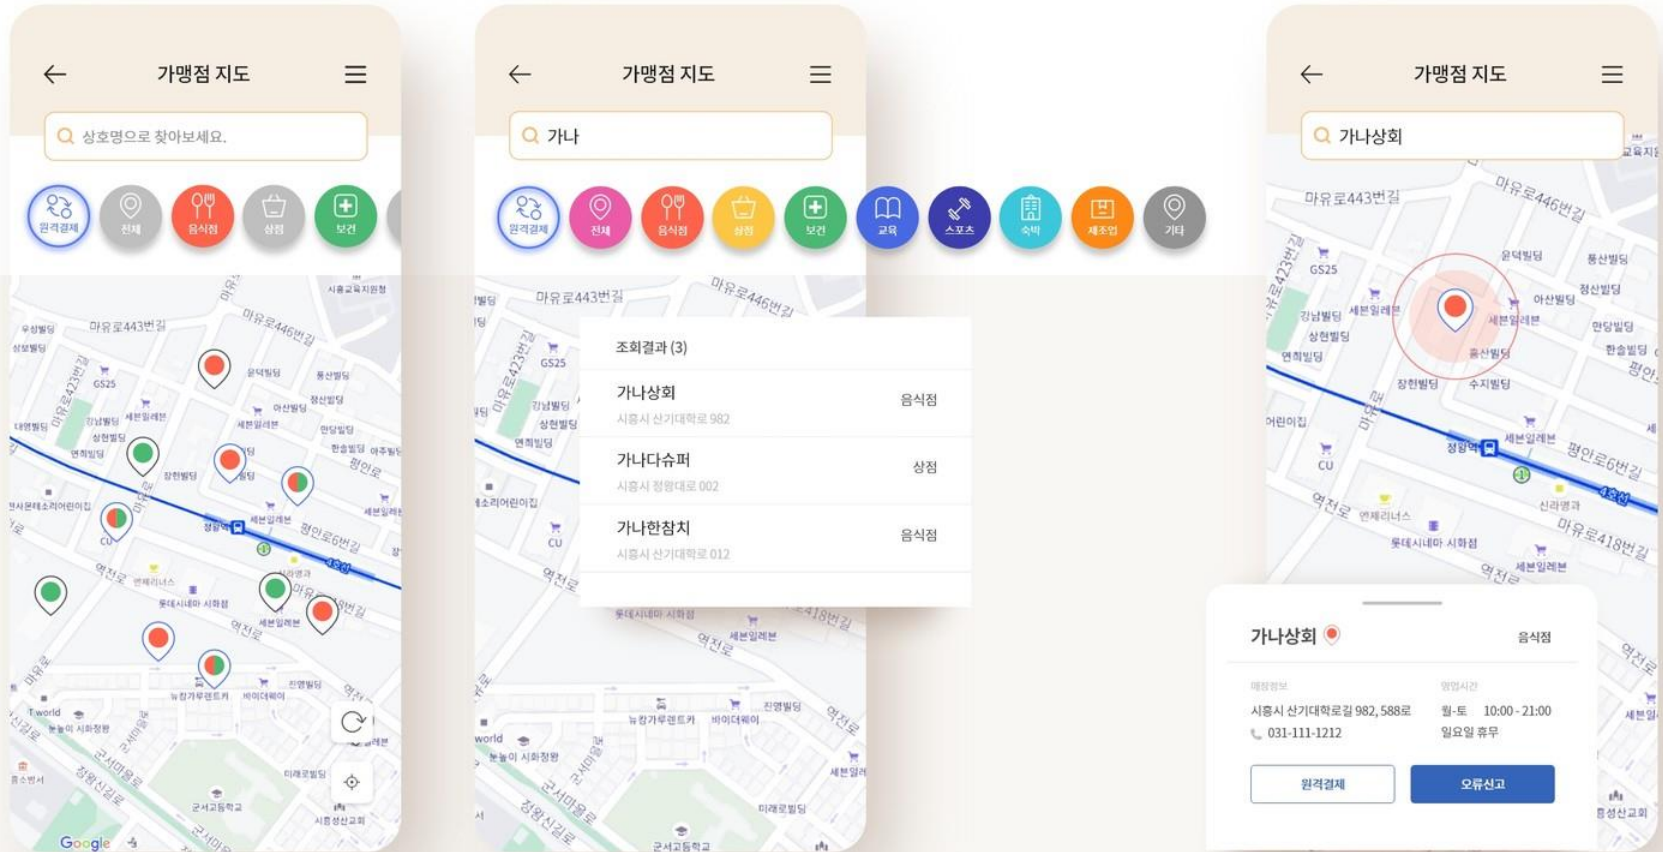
가맹점 지도

상호명으로 찾아보세요.

원격결제 전체 음식점 상점 보건

마유로443번길 마유로446번길 마유로423번길 GS25 CU 정왕역 역전로 평안로 세븐일레븐 롯데시네마 시화점

Google

가맹점 지도

가나

원격결제 전체 음식점 상점 보건 교육 스포츠 숙박 제조업 기타

조회결과 (3)

| | |
|---|---|
| 가나상회<br>시흥시 산기대학로 982 | 음식점 |
| 가나다슈퍼<br>시흥시 정왕대로 002 | 상점 |
| 가나한참치<br>시흥시 산기대학로 012 | 음식점 |

가맹점 지도

가나상회

마유로443번길 마유로446번길 GS25 CU 정왕역 역전로 평안로6번길 마유로418번길 세븐일레븐 롯데시네마 시화점

가나상회 음식점

매장정보
시흥시 산기대학로길 982, 588호
031-111-1212

영업시간
월-토 10:00 - 21:00
일요일 휴무

원격결제 오류신고